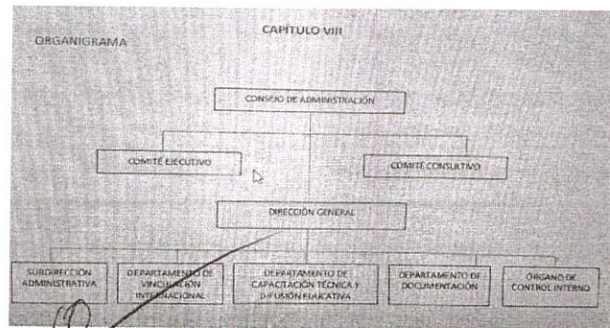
CAPÍTULO VIII

ORGANIGRAMA

CONSEJO DE ADMINISTRACIÓN

COMITÉ EJECUTIVO

COMITÉ CONSULTIVO

DIRECCIÓN GENERAL

SUBDIRECCIÓN ADMINISTRATIVA

DEPARTAMENTO DE VINCULACIÓN INTERNACIONAL

DEPARTAMENTO DE CAPACITACIÓN TÉCNICA Y DIFUSIÓN EDUCATIVA

DEPARTAMENTO DE DOCUMENTACIÓN

ÓRGANO DE CONTROL INTERNO